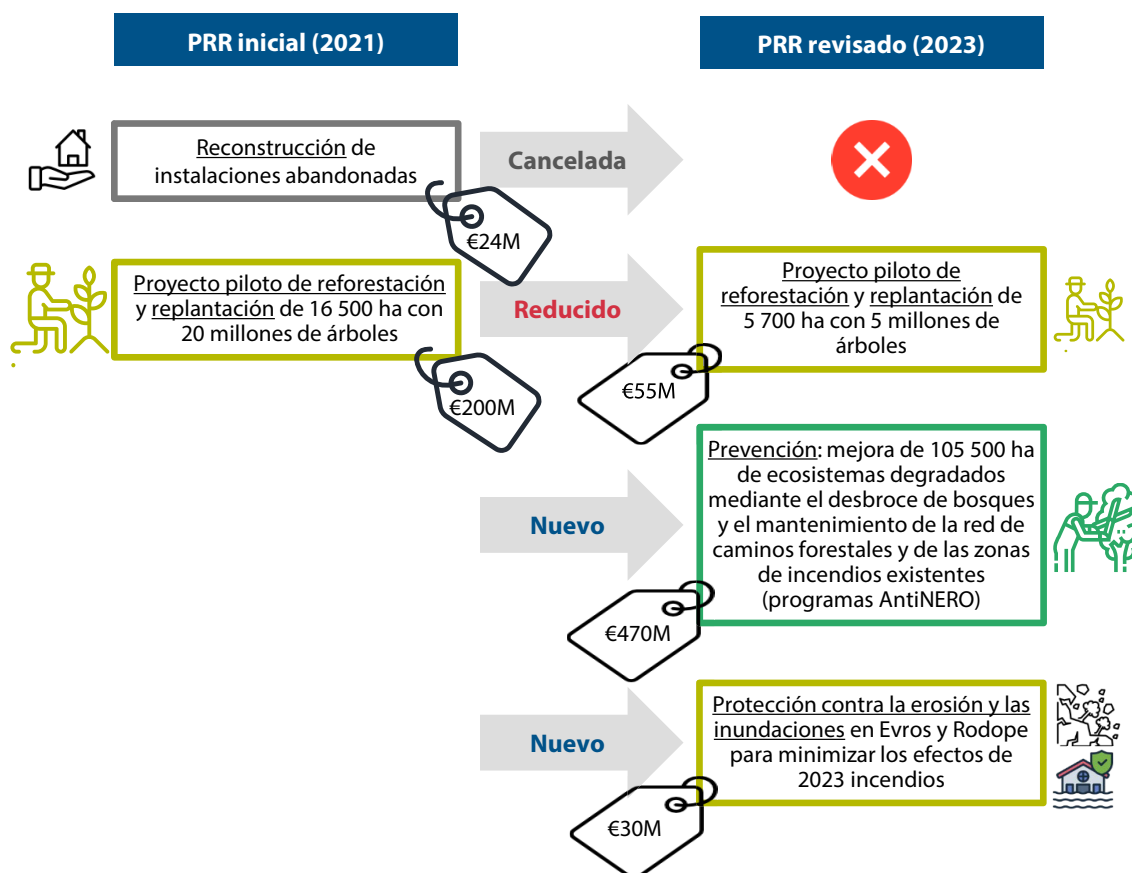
PRR inicial (2021)

PRR revisado (2023)

Reconstrucción de instalaciones abandonadas

Cancelada

€24M

Proyecto piloto de reforestación y replantación de 16 500 ha con 20 millones de árboles

Reducido

Proyecto piloto de reforestación y replantación de 5 700 ha con 5 millones de árboles

€200M

€55M

Nuevo

Prevención: mejora de 105 500 ha de ecosistemas degradados mediante el desbroce de bosques y el mantenimiento de la red de caminos forestales y de las zonas de incendios existentes (programas AntiNERO)

€470M

Nuevo

Protección contra la erosión y las inundaciones en Evros y Rodope para minimizar los efectos de 2023 incendios

€30M